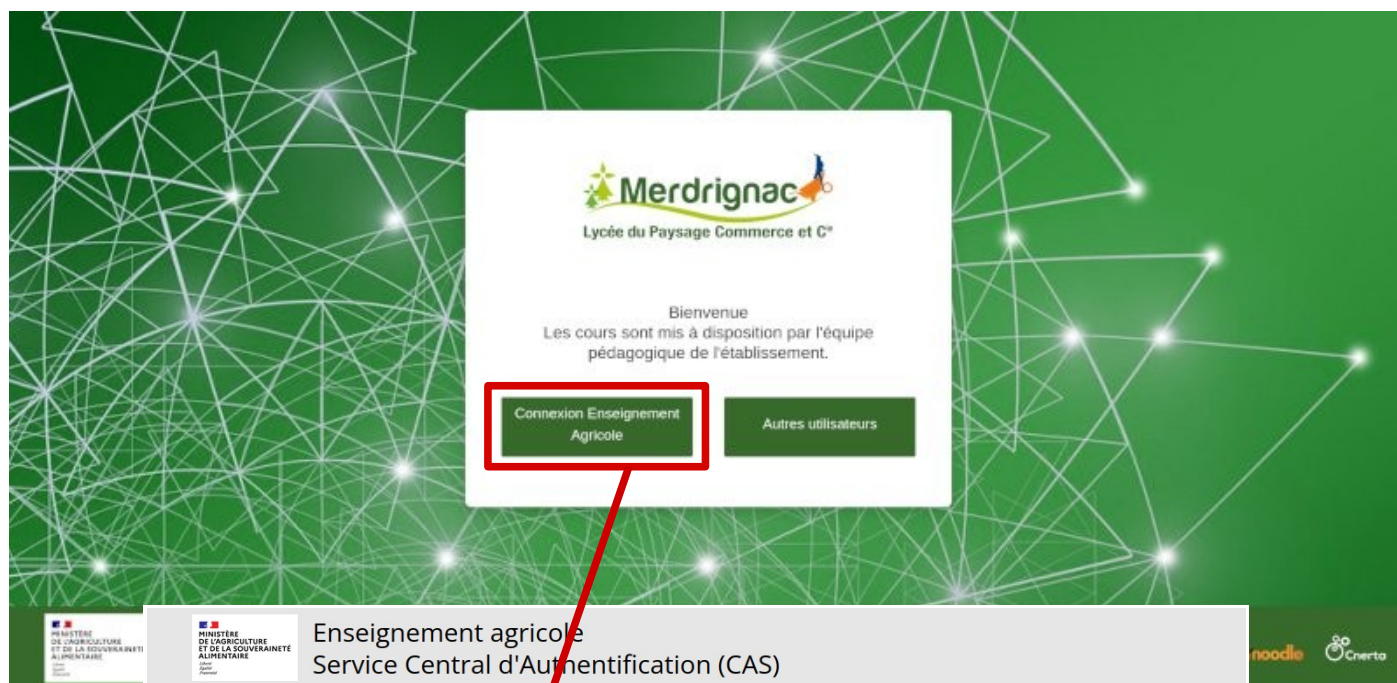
Merdrignac

Lycée du Paysage Commerce et C°

Bienvenue
Les cours sont mis à disposition par l'équipe pédagogique de l'établissement.

Connexion Enseignement Agricole

Autres utilisateurs

MINISTÈRE DE L'AGRICULTURE ET DE LA SOUVERAINETÉ ALIMENTAIRE
Liberté Égalité Fraternité

MINISTÈRE DE L'AGRICULTURE ET DE LA SOUVERAINETÉ ALIMENTAIRE
Liberté Égalité Fraternité

Enseignement agricole
Service Central d'Authentification (CAS)

moodle

Cnerta